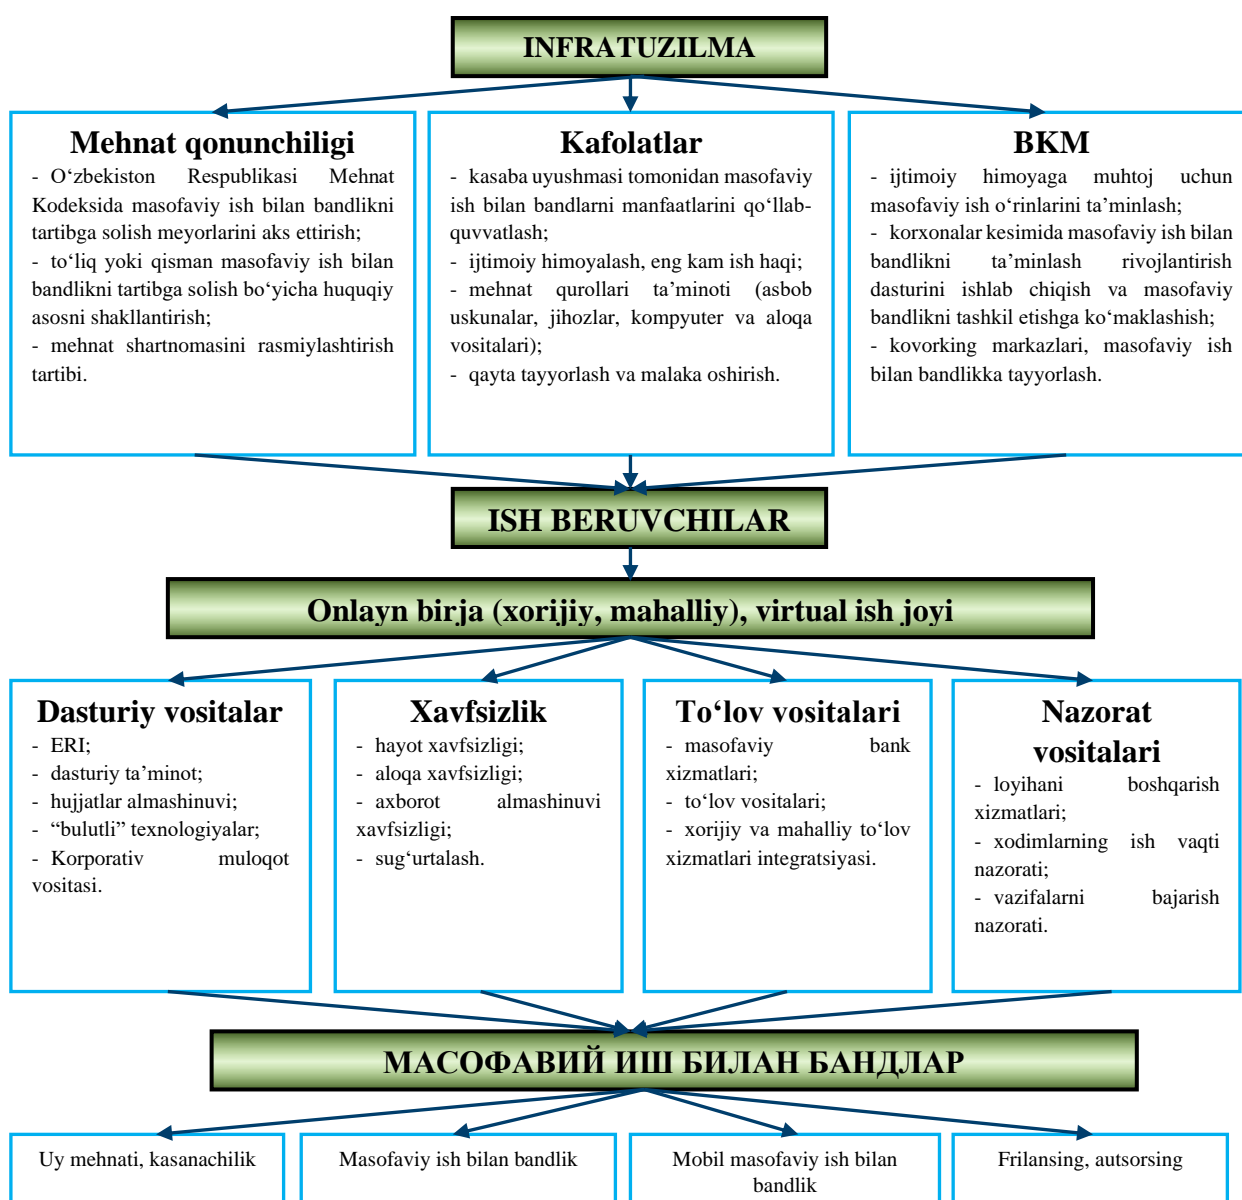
INFRATUZILMA

Mehnat qonunchiligi
- O‘zbekiston Respublikasi Mehnat Kodeksida masofaviy ish bilan bandlikni tartibga solish meyorlarini aks ettirish;
- to‘liq yoki qisman masofaviy ish bilan bandlikni tartibga solish bo‘yicha huquqiy asosni shakllantirish;
- mehnat shartnomasini rasmiylashtirish tartibi.

Kafolatlar
- kasaba uyushmasi tomonidan masofaviy ish bilan bandlarni manfaatlarini qo‘llab-quvvatlash;
- ijtimoiy himoyalash, eng kam ish haqi;
- mehnat qurollari ta’minoti (asbob uskunalar, jihozlar, kompyuter va aloqa vositalari);
- qayta tayyorlash va malaka oshirish.

BKM
- ijtimoiy himoyaga muhtoj uchun masofaviy ish o‘rinlarini ta’minlash;
- korxonalar kesimida masofaviy ish bilan bandlikni ta’minlash rivojlantirish dasturini ishlab chiqish va masofaviy bandlikni tashkil etishga ko‘maklashish;
- kovorking markazlari, masofaviy ish bilan bandlikka tayyorlash.

ISH BERUVCHILAR

Onlayn birja (xorijiy, mahalliy), virtual ish joyi

Dasturiy vositalar
- ERI;
- dasturiy ta’minot;
- hujjatlar almashinuvi;
- “bulutli” texnologiyalar;
- Korporativ muloqot vositasi.

Xavfsizlik
- hayot xavfsizligi;
- aloqa xavfsizligi;
- axborot almashinuvi xavfsizligi;
- sug‘urtalash.

To‘lov vositalari
- masofaviy bank xizmatlari;
- to‘lov vositalari;
- xorijiy va mahalliy to‘lov xizmatlari integratsiyasi.

Nazorat vositalari
- loyihani boshqarish xizmatlari;
- xodimlarning ish vaqti nazorati;
- vazifalarni bajarish nazorati.

МАСОФАВИЙ ИШ БИЛАН БАНДЛАР

Uy mehnati, kasanachilik

Masofaviy ish bilan bandlik

Mobil masofaviy ish bilan bandlik

Frilansing, autsorsing